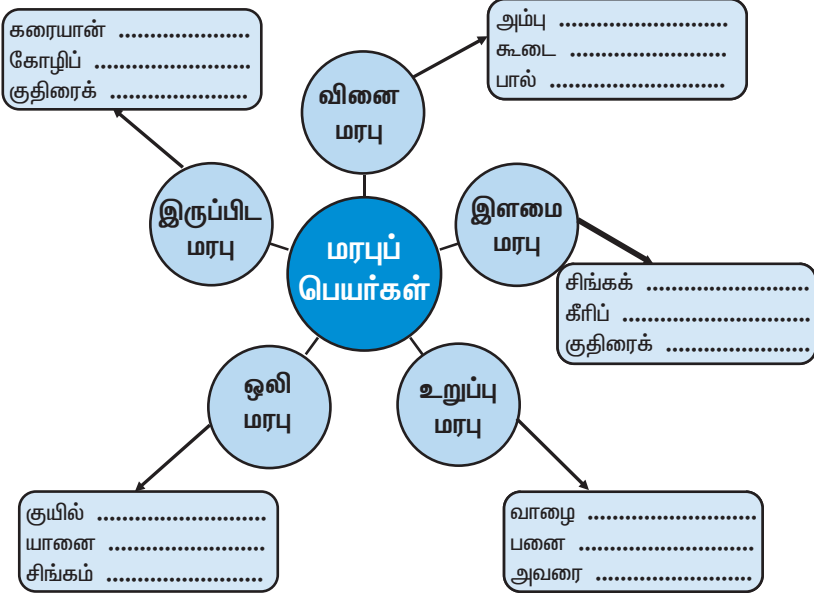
கரையான் ....................

கோழிப் ....................

குதிரைக் ....................

வினை மரபு

அம்பு ....................

கூடை ....................

பால் ....................

இருப்பிட மரபு

மரபுப் பெயர்கள்

இளமை மரபு

சிங்கக் ....................

கீரிப் ....................

குதிரைக் ....................

ஒலி மரபு

உறுப்பு மரபு

குயில் ....................

யானை ....................

சிங்கம் ....................

வாழை ....................

பனை ....................

அவரை ....................